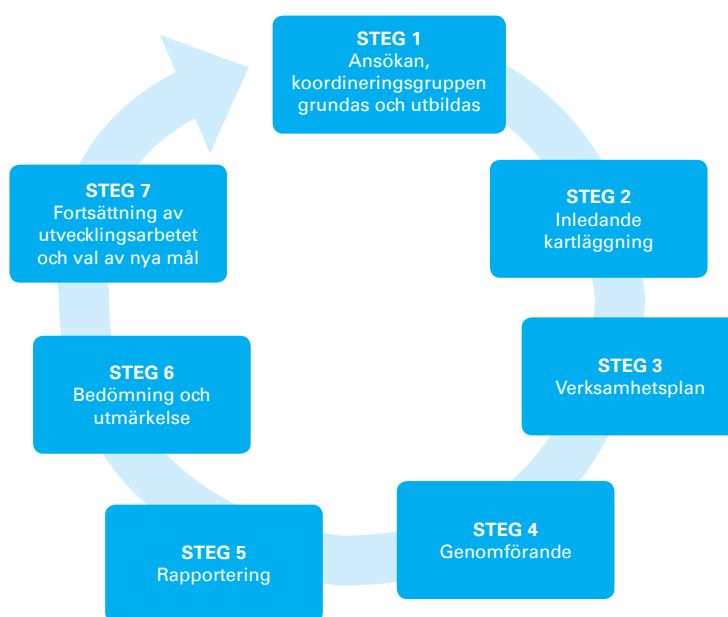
STEG 1
Ansökan, koordineringsgruppen grundas och utbildas

STEG 2
Inledande kartläggning

STEG 3
Verksamhetsplan

STEG 4
Genomförande

STEG 5
Rapportering

STEG 6
Bedömning och utmärkelse

STEG 7
Fortsättning av utvecklingsarbetet och val av nya mål